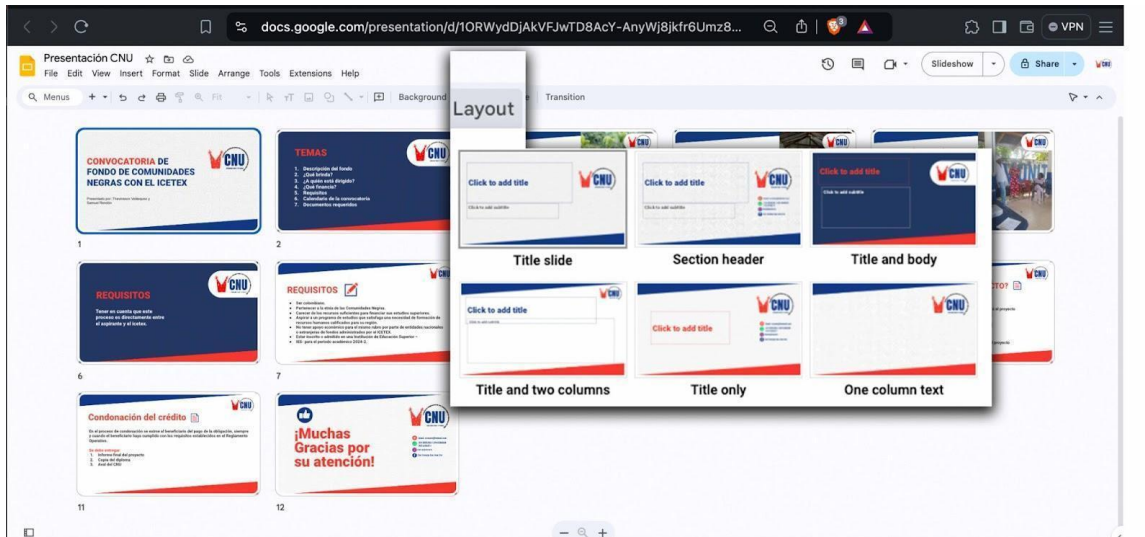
docs.google.com/presentation/d/1ORWydDjAkVFJwTD8AcY-AnyWj8jkfr6Umz8...

VPN

Presentación CNU

File Edit View Insert Format Slide Arrange Tools Extensions Help

Slideshow

Share

Menus

Fit

Background

Transition

Layout

CONVOCATORIA DE FONDO DE COMUNIDADES NEGRAS CON EL ICETEX

CNU

1

TEMAS

1. Descripción del fondo
2. ¿Qué brinda?
3. ¿A quién está dirigido?
4. ¿Qué financia?
5. Requisitos
6. Calendario de la convocatoria
7. Documentos requeridos

2

REQUISITOS

Tener en cuenta que este proceso es directamente entre el aspirante y el icetex.

6

REQUISITOS

7

Condonación del crédito

11

¡Muchas Gracias por su atención!

12

Click to add title

Click to add subtitle

Title slide

Click to add title

Section header

Click to add title

Click to add subtitle

Title and body

Click to add title

Title and two columns

Click to add title

Title only

One column text